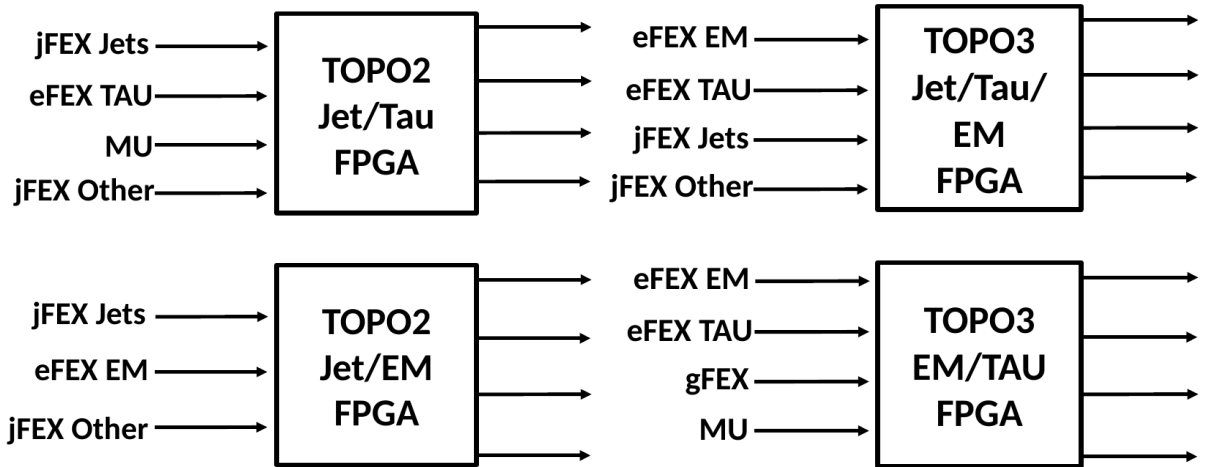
jFEX Jets
eFEX TAU
MU
jFEX Other

TOPO2
Jet/Tau
FPGA

eFEX EM
eFEX TAU
jFEX Jets
jFEX Other

TOPO3
Jet/Tau/
EM
FPGA

jFEX Jets
eFEX EM
jFEX Other

TOPO2
Jet/EM
FPGA

eFEX EM
eFEX TAU
gFEX
MU

TOPO3
EM/TAU
FPGA